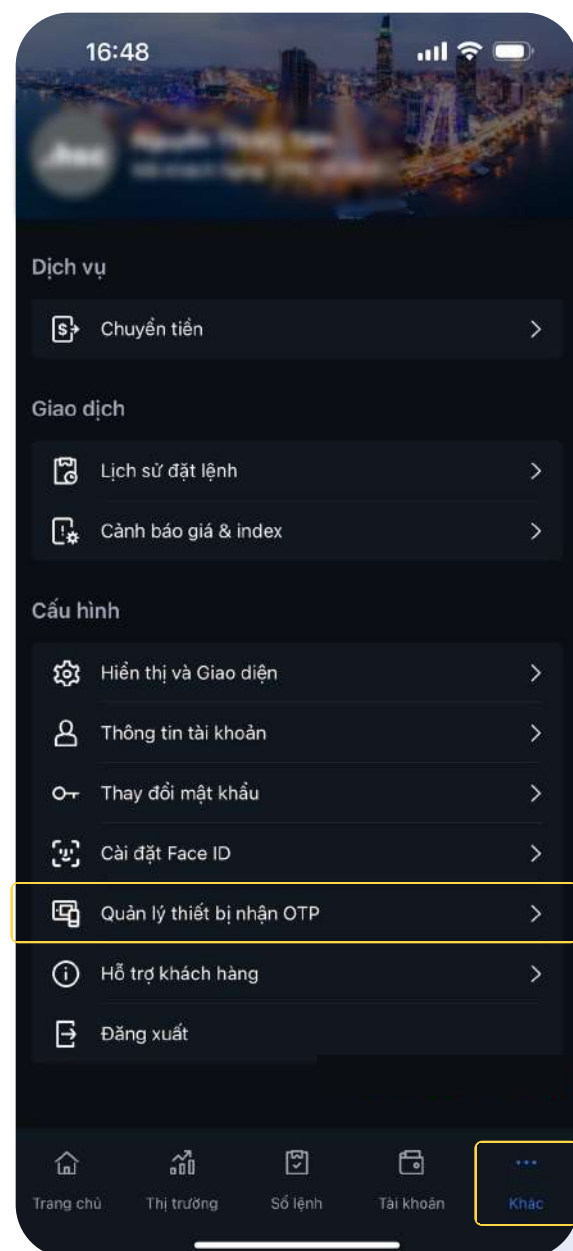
16:48

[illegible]

Dịch vụ

Chuyển tiền

Giao dịch

Lịch sử đặt lệnh

Cảnh báo giá & index

Cấu hình

Hiển thị và Giao diện

Thông tin tài khoản

Thay đổi mật khẩu

Cài đặt Face ID

Quản lý thiết bị nhận OTP

Hỗ trợ khách hàng

Đăng xuất

Trang chủ
Thị trường
Sổ lệnh
Tài khoản
Khác